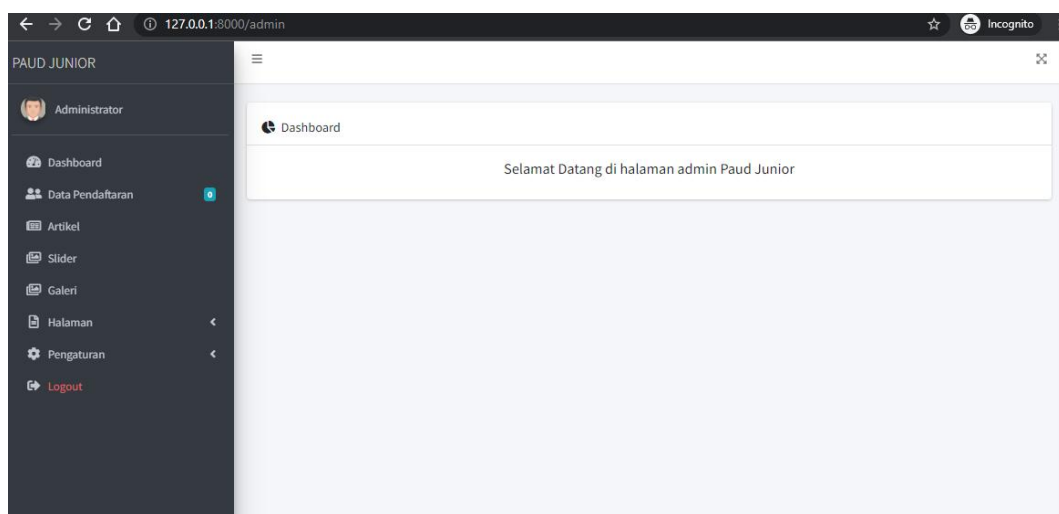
127.0.0.1:8000/admin

Incognito

PAUD JUNIOR

Administrator

Dashboard

Data Pendaftaran 0

Artikel

Slider

Galeri

Halaman

Pengaturan

Logout

Dashboard

Selamat Datang di halaman admin Paud Junior